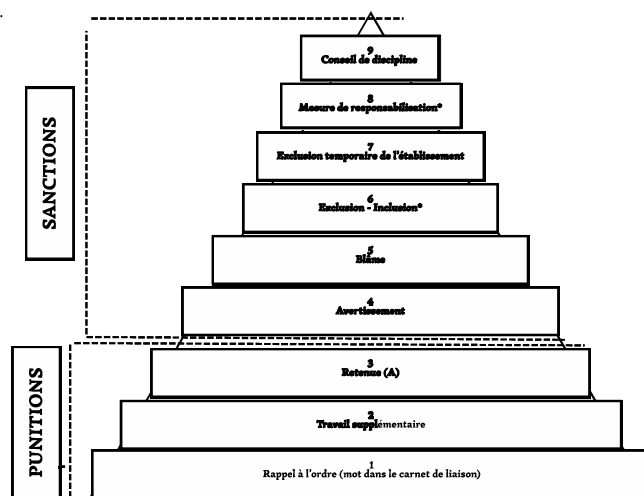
SANCTIONS

9
Conseil de discipline

8
Mesure de responsabilisation*

7
Exclusion temporaire de l'établissement

6
Exclusion - Inclusion*

5
Blâme

4
Avertissement

PUNITIONS

3
Retenue (A)

2
Travail supplémentaire

1
Rappel à l'ordre (mot dans le carnet de liaison)